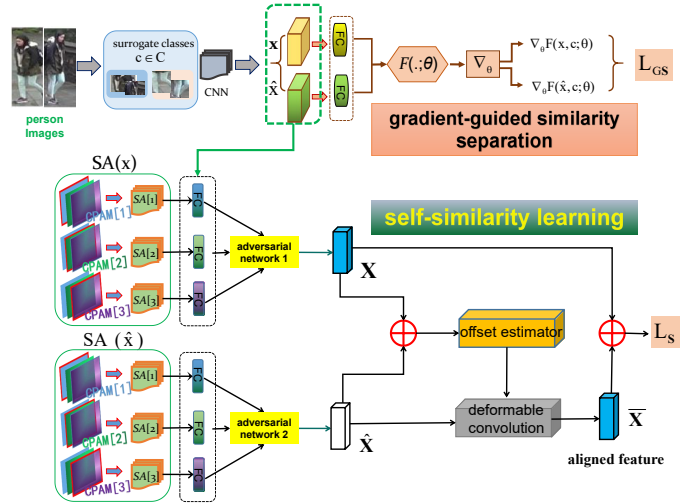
person Images

surrogate classes
$c \in C$

CNN

$\mathbf{x}$

$\hat{\mathbf{x}}$

FC

FC

$F(.;\theta)$

$\nabla_\theta$

$\nabla_\theta F(x,c;\theta)$

$\nabla_\theta F(\hat{x},c;\theta)$

$L_{GS}$

gradient-guided similarity separation

SA(x)

SA[1]
CPAM[1]
FC

SA[2]
CPAM[2]
FC

SA[3]
CPAM[3]
FC

self-similarity learning

adversarial network 1

$\mathbf{X}$

offset estimator

$L_S$

SA ($\hat{x}$)

SA[1]
CPAM[1]
FC

SA[2]
CPAM[2]
FC

SA[3]
CPAM[3]
FC

adversarial network 2

$\hat{\mathbf{X}}$

deformable convolution

$\overline{\mathbf{X}}$

aligned feature